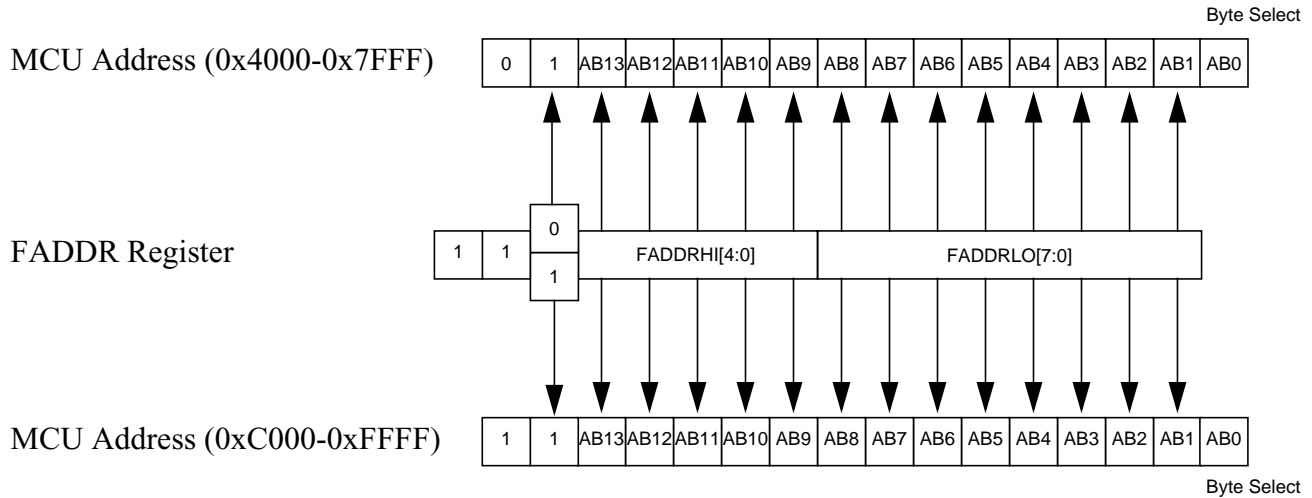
Byte Select

MCU Address (0x4000-0x7FFF)

| 0 | 1 | AB13 | AB12 | AB11 | AB10 | AB9 | AB8 | AB7 | AB6 | AB5 | AB4 | AB3 | AB2 | AB1 | AB0 |
|---|---|---|---|---|---|---|---|---|---|---|---|---|---|---|---|

FADDR Register

| 1 | 1 | 0 / 1 | FADDRHI[4:0] | FADDRLO[7:0] |
|---|---|---|---|---|

MCU Address (0xC000-0xFFFF)

| 1 | 1 | AB13 | AB12 | AB11 | AB10 | AB9 | AB8 | AB7 | AB6 | AB5 | AB4 | AB3 | AB2 | AB1 | AB0 |
|---|---|---|---|---|---|---|---|---|---|---|---|---|---|---|---|

Byte Select